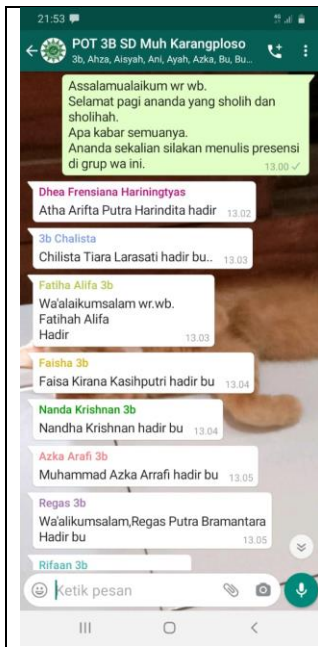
21:53

POT 3B SD Muh Karangploso
3b, Ahza, Aisyah, Ani, Ayah, Azka, Bu, Bu...

Assalamualaikum wr wb.
Selamat pagi ananda yang sholih dan sholihah.
Apa kabar semuanya.
Ananda sekalian silakan menulis presensi di grup wa ini.
13.00

Dhea Frensiana Hariningtyas
Atha Arifta Putra Harindita hadir 13.02

3b Chalista
Chilista Tiara Larasati hadir bu.. 13.03

Fatiha Alifa 3b
Wa'alaikumsalam wr.wb.
Fatihah Alifa
Hadir
13.03

Faisha 3b
Faisa Kirana Kasihputri hadir bu 13.04

Nanda Krishnan 3b
Nandha Krishnan hadir bu 13.04

Azka Arafi 3b
Muhammad Azka Arrafi hadir bu 13.05

Regas 3b
Wa'alikumsalam,Regas Putra Bramantara Hadir bu
13.05

Rifaan 3b

Ketik pesan